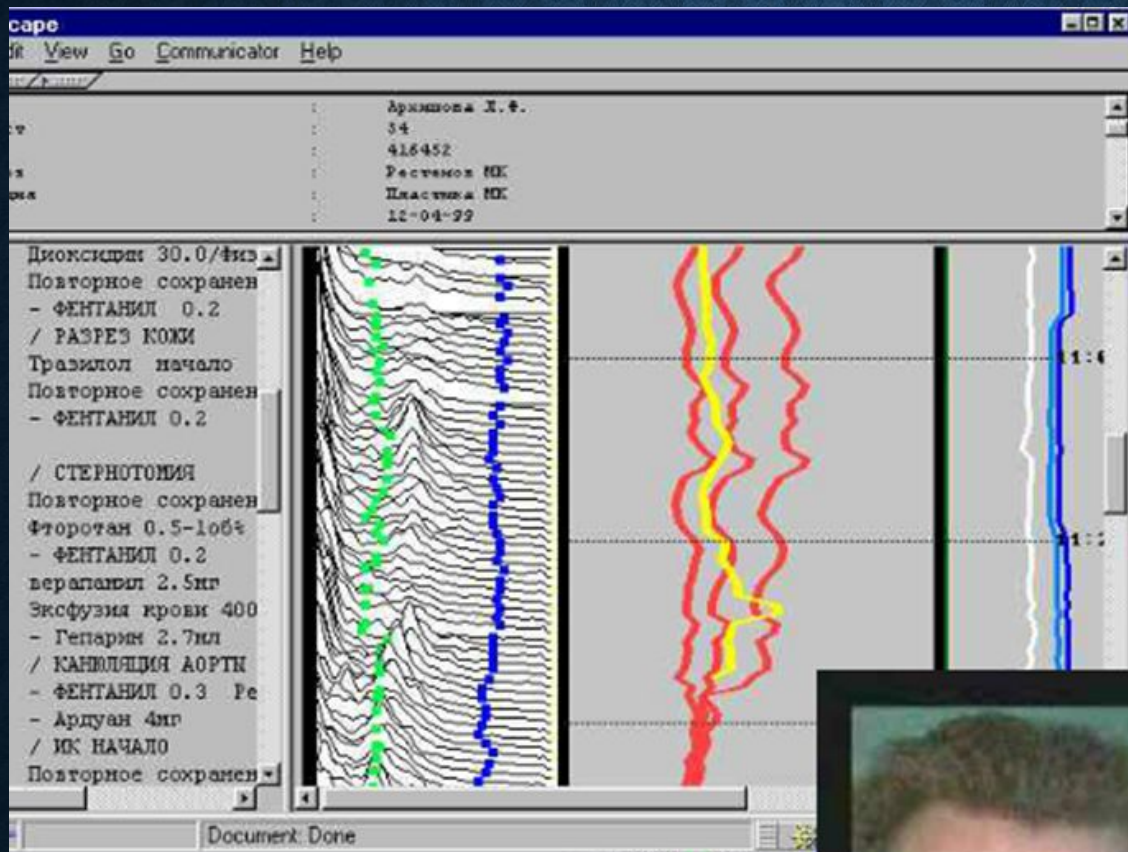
cape
dit View Go Communicator Help

v : 34
: 416452
s : Ростомов МК
ния : Пластина МК
: 12-04-99

Диоксидин 30.0/физ
Повторное сохранен
- ФЕНТАНИЛ 0.2
/ РАЗРЕЗ КОЖИ
Тразилол начало
Повторное сохранен
- ФЕНТАНИЛ 0.2

/ СТЕРНОТОМИЯ
Повторное сохранен
Фторотан 0.5-1об%
- ФЕНТАНИЛ 0.2
верапамил 2.5мг
Эксфузия крови 400
- Гепарин 2.7мл
/ КАНЮЛЯЦИЯ АОРТЫ
- ФЕНТАНИЛ 0.3 Ре
- Ардуан 4мг
/ ИК НАЧАЛО
Повторное сохранен

11:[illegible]
11:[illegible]

Document: Done